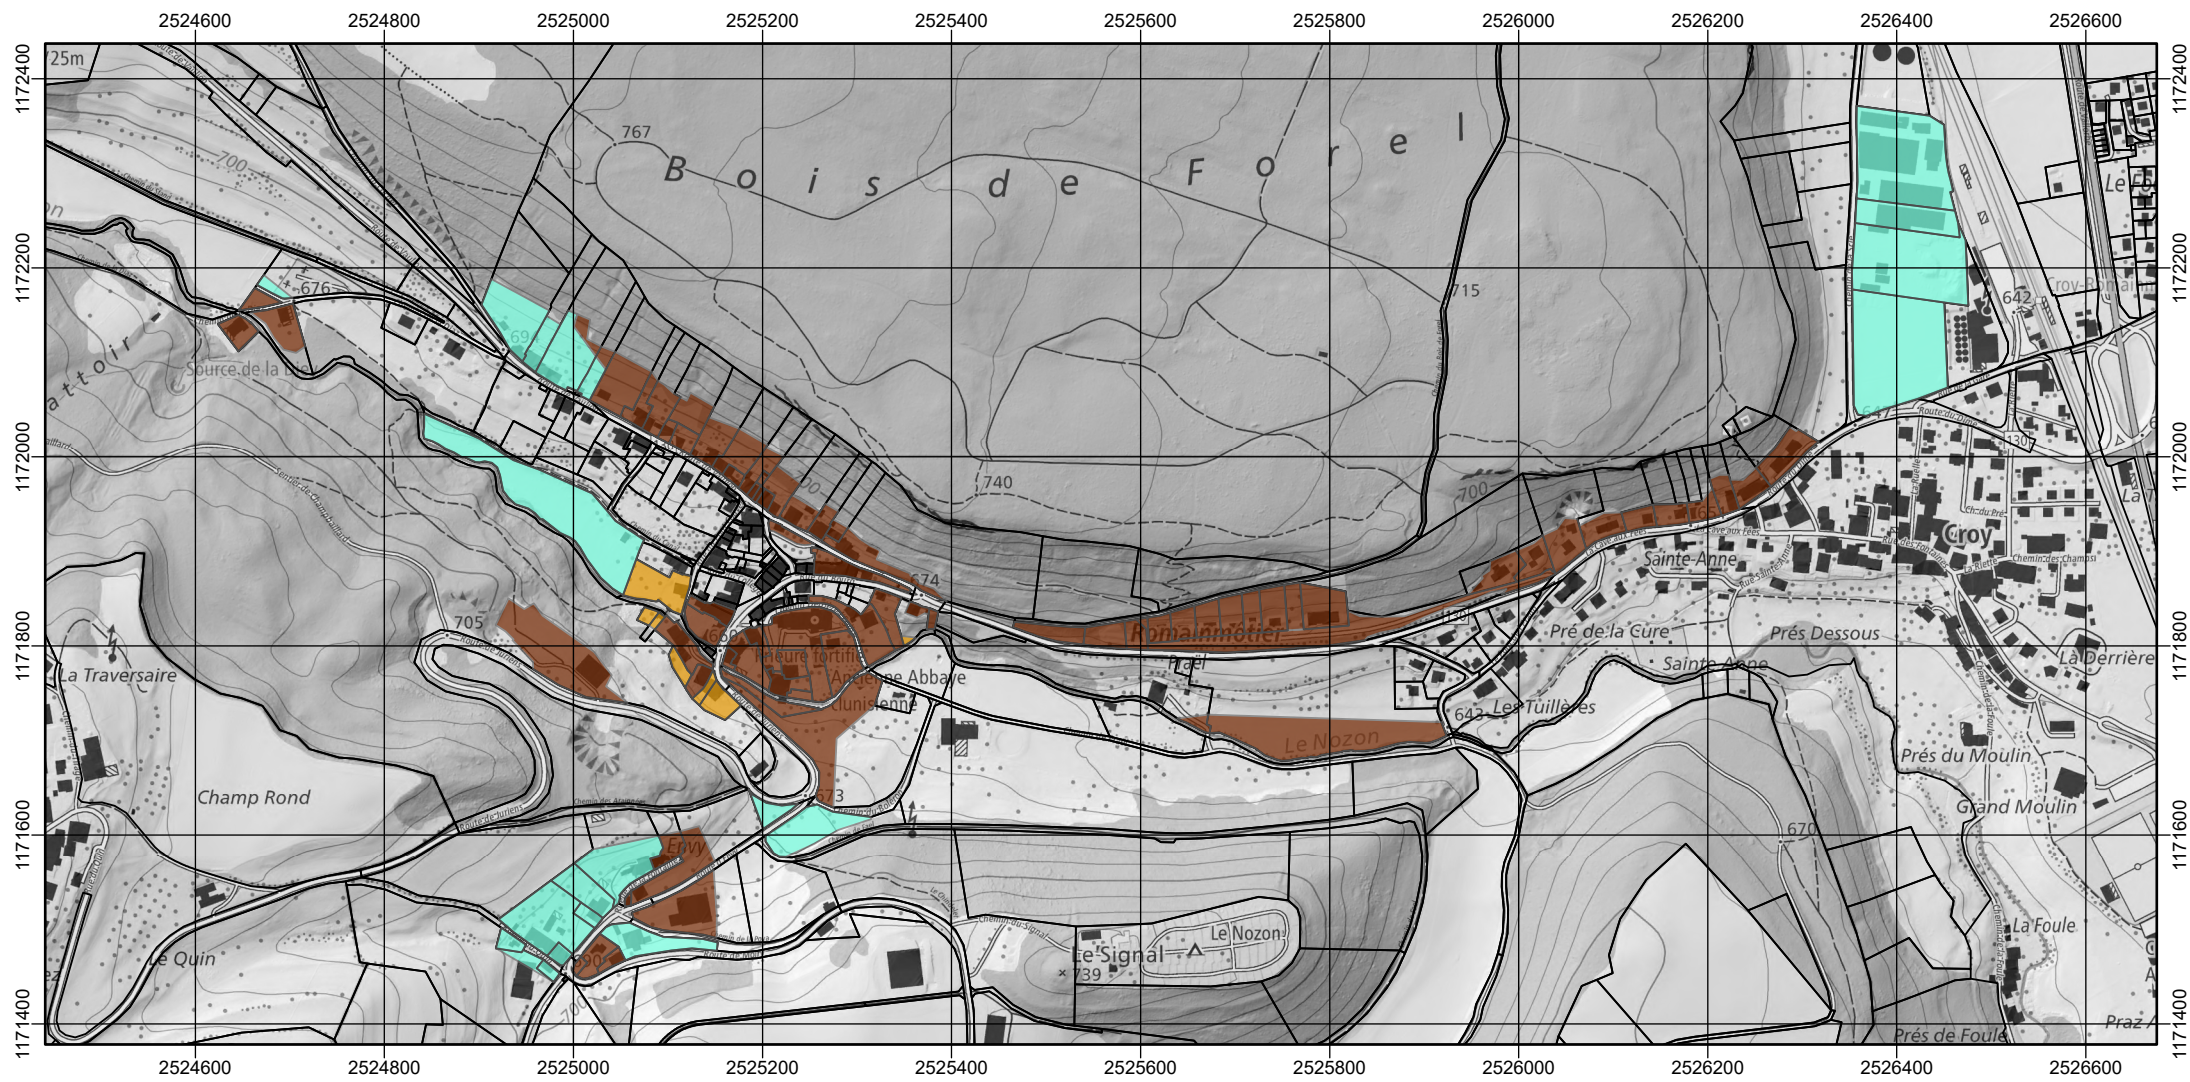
2524600 2524800 2525000 2525200 2525400 2525600 2525800 2526000 2526200 2526400 2526600

1172400 1172200 1172000 1171800 1171600 1171400

725m

767

Bois de Forel

700

676

Source de la

attoir

69

715

740

700

674

Romainmôtier

Prieuré fortifié

Ancienne Abbaye

Clunisienne

705

La Traversaire

Champ Rond

Le Quin

673

Envy

690

Le Signal

739

Le Nozon

Le Nozon

Praël

Les Tuillères

643

Pré de la Cure

Sainte-Anne

Sainte-Anne

Prés Dessous

Croy

La Derrière

Prés du Moulin

Grand Moulin

670

La Foule

Prés de Foule

Praz

642

Croy-Romainm

Le

La